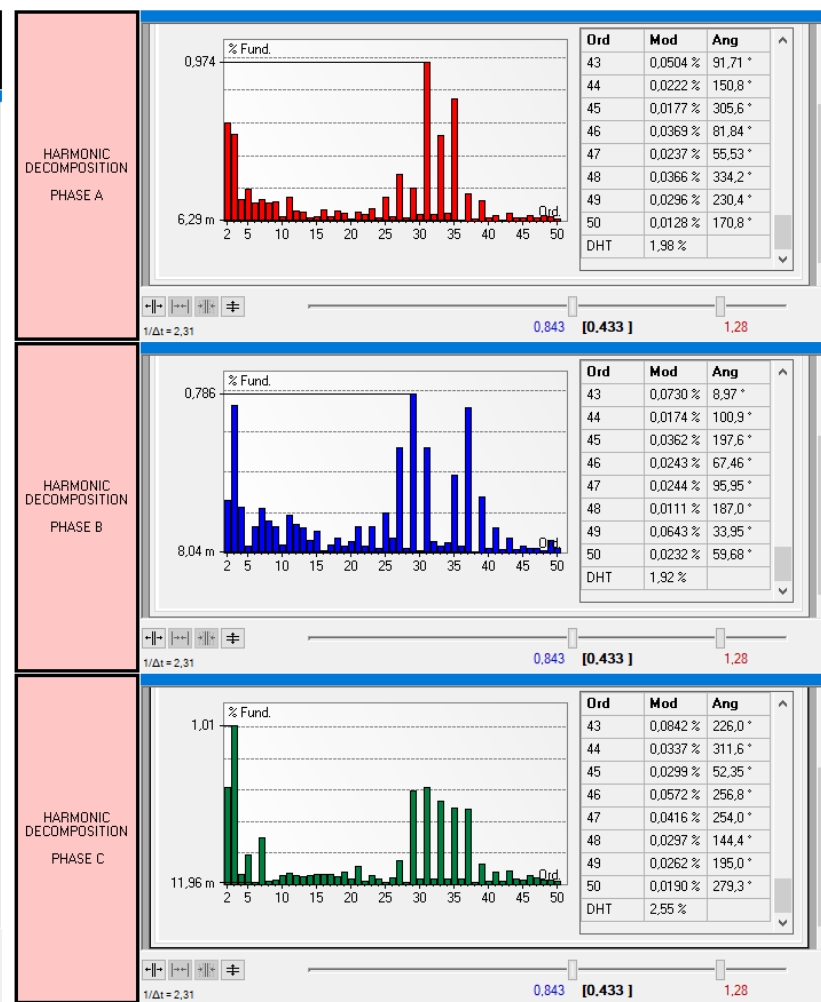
HARMONIC DECOMPOSITION
PHASE A

% Fund.
0,974
6,29 m
Ord.
2 5 10 15 20 25 30 35 40 45 50

| Ord | Mod | Ang |
|---|---|---|
| 43 | 0,0504 % | 91,71 ° |
| 44 | 0,0222 % | 150,8 ° |
| 45 | 0,0177 % | 305,6 ° |
| 46 | 0,0369 % | 81,84 ° |
| 47 | 0,0237 % | 55,53 ° |
| 48 | 0,0366 % | 334,2 ° |
| 49 | 0,0296 % | 230,4 ° |
| 50 | 0,0128 % | 170,8 ° |
| DHT | 1,98 % | |

1/Δt = 2,31
0,843 [0,433 ] 1,28

HARMONIC DECOMPOSITION
PHASE B

% Fund.
0,786
8,04 m
Ord.
2 5 10 15 20 25 30 35 40 45 50

| Ord | Mod | Ang |
|---|---|---|
| 43 | 0,0730 % | 8,97 ° |
| 44 | 0,0174 % | 100,9 ° |
| 45 | 0,0362 % | 197,6 ° |
| 46 | 0,0243 % | 67,46 ° |
| 47 | 0,0244 % | 95,95 ° |
| 48 | 0,0111 % | 187,0 ° |
| 49 | 0,0643 % | 33,95 ° |
| 50 | 0,0232 % | 59,68 ° |
| DHT | 1,92 % | |

1/Δt = 2,31
0,843 [0,433 ] 1,28

HARMONIC DECOMPOSITION
PHASE C

% Fund.
1,01
11,96 m
Ord.
2 5 10 15 20 25 30 35 40 45 50

| Ord | Mod | Ang |
|---|---|---|
| 43 | 0,0842 % | 226,0 ° |
| 44 | 0,0337 % | 311,6 ° |
| 45 | 0,0299 % | 52,35 ° |
| 46 | 0,0572 % | 256,8 ° |
| 47 | 0,0416 % | 254,0 ° |
| 48 | 0,0297 % | 144,4 ° |
| 49 | 0,0262 % | 195,0 ° |
| 50 | 0,0190 % | 279,3 ° |
| DHT | 2,55 % | |

1/Δt = 2,31
0,843 [0,433 ] 1,28